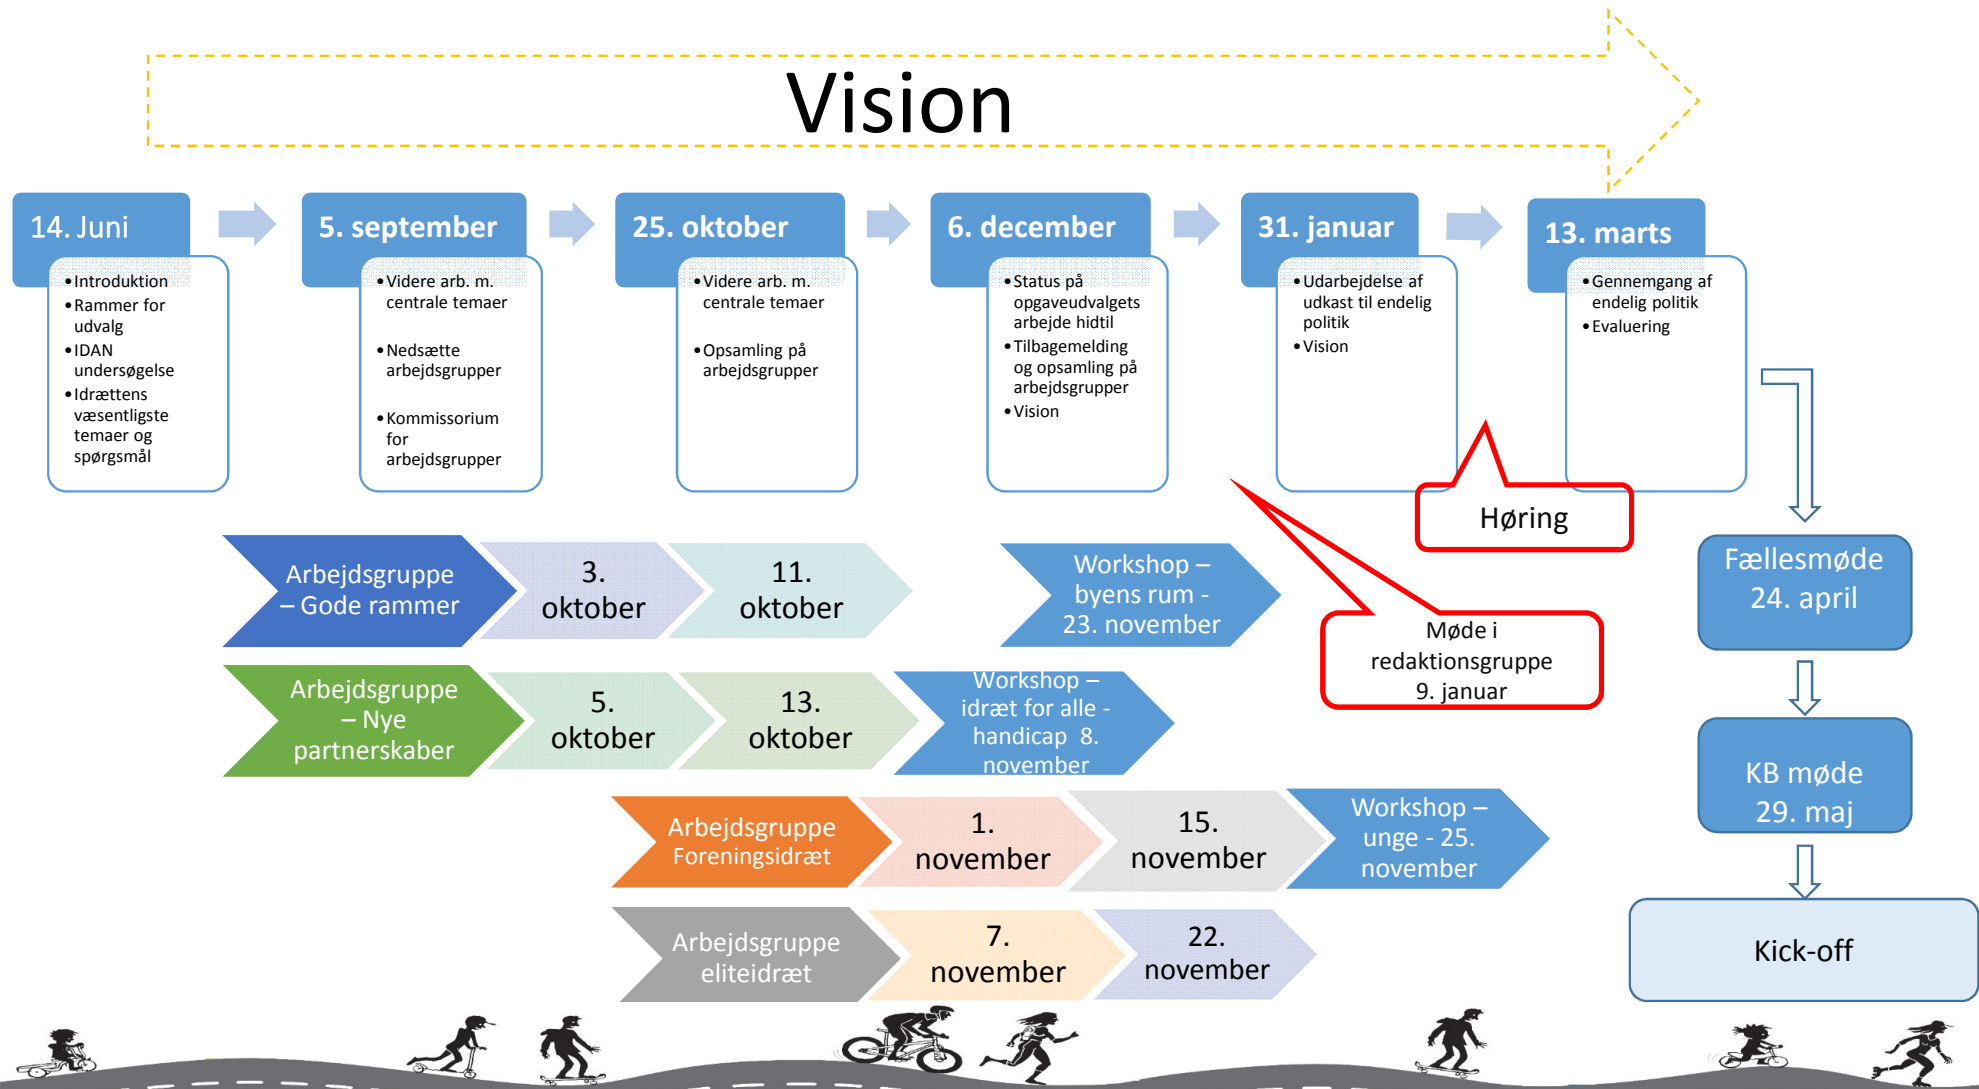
Vision

14. Juni
- Introduktion
- Rammer for udvalg
- IDAN undersøgelse
- Idrættens væsentligste temaer og spørgsmål

5. september
- Videre arb. m. centrale temaer
- Nedsætte arbejdsgrupper
- Kommissorium for arbejdsgrupper

25. oktober
- Videre arb. m. centrale temaer
- Opsamling på arbejdsgrupper

6. december
- Status på opgaveudvalgets arbejde hidtil
- Tilbagemelding og opsamling på arbejdsgrupper
- Vision

31. januar
- Udarbejdelse af udkast til endelig politik
- Vision

13. marts
- Gennemgang af endelig politik
- Evaluering

Høring

Arbejdsgruppe – Gode rammer

3. oktober

11. oktober

Workshop – byens rum - 23. november

Møde i redaktionsgruppe 9. januar

Arbejdsgruppe – Nye partnerskaber

5. oktober

13. oktober

Workshop – idræt for alle - handicap 8. november

Arbejdsgruppe Foreningsidræt

1. november

15. november

Workshop – unge - 25. november

Arbejdsgruppe eliteidræt

7. november

22. november

Fællesmøde 24. april

KB møde 29. maj

Kick-off